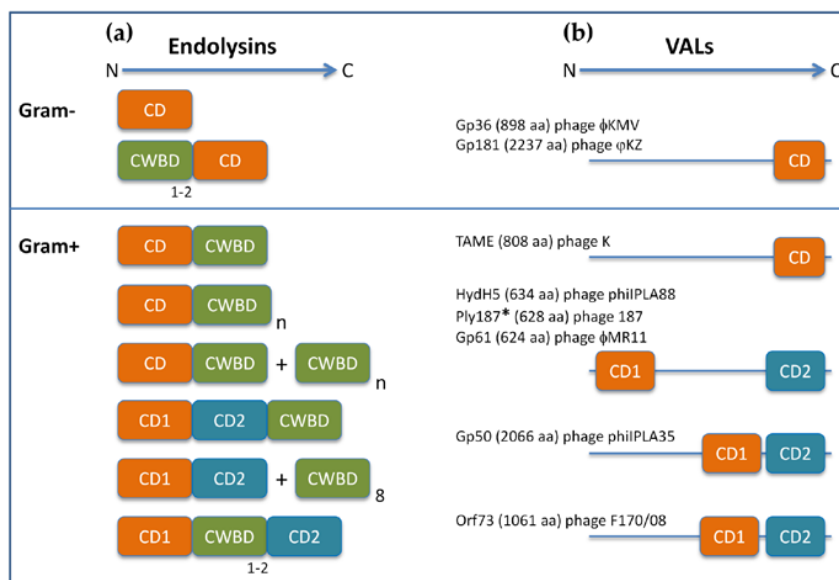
(a) Endolysins
N C

Gram-
CD
CWBD CD
1-2

Gram+
CD CWBD
CD CWBD n
CD CWBD + CWBD n
CD1 CD2 CWBD
CD1 CD2 + CWBD 8
CD1 CWBD CD2
1-2

(b) VALs
N C

Gp36 (898 aa) phage ϕKMV
Gp181 (2237 aa) phage φKZ
CD

TAME (808 aa) phage K
CD

HydH5 (634 aa) phage phiIPLA88
Ply187* (628 aa) phage 187
Gp61 (624 aa) phage ϕMR11
CD1 CD2

Gp50 (2066 aa) phage phiIPLA35
CD1 CD2

Orf73 (1061 aa) phage F170/08
CD1 CD2